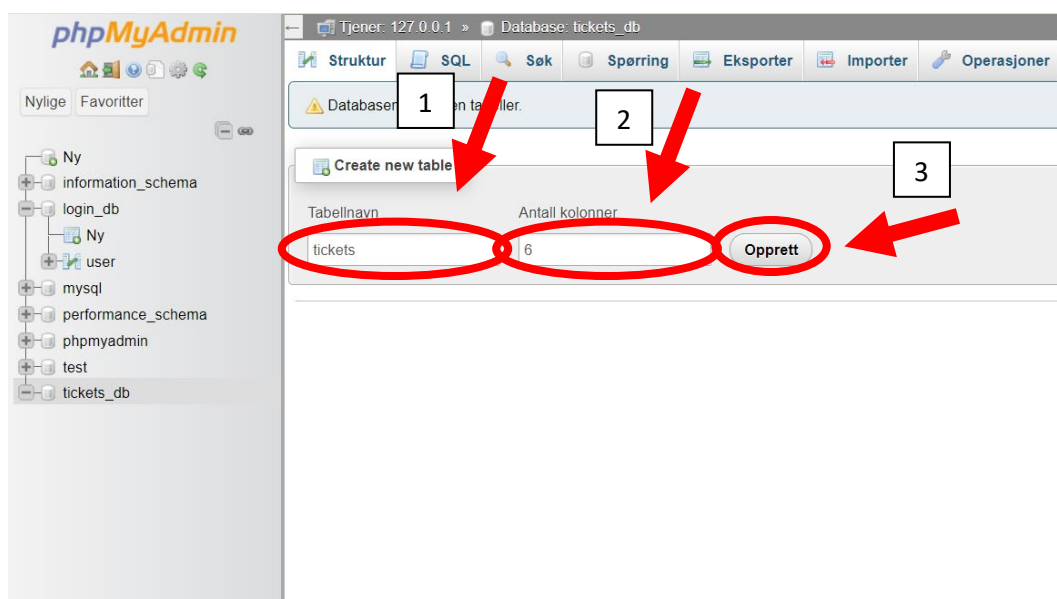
phpMyAdmin

Nylige Favoritter

Ny
information_schema
login_db
Ny
user
mysql
performance_schema
phpmyadmin
test
tickets_db

Tjener: 127.0.0.1 » Database: tickets_db

Struktur SQL Søk Spørring Eksporter Importer Operasjoner

Databasen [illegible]en ta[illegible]ller.

1

2

3

Create new table

Tabellnavn
tickets

Antall kolonner
6

Opprett